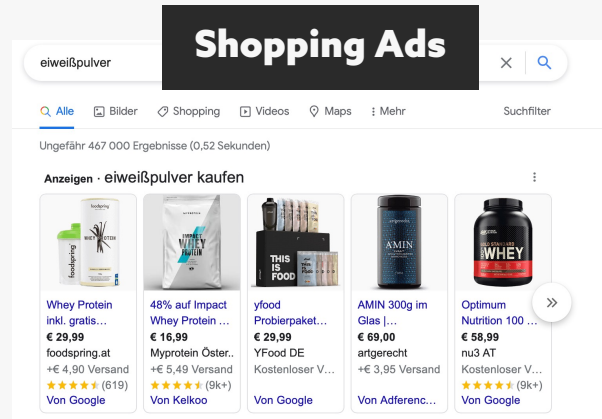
Shopping Ads

eiweißpulver

Alle Bilder Shopping Videos Maps Mehr Suchfilter

Ungefähr 467 000 Ergebnisse (0,52 Sekunden)

Anzeigen · eiweißpulver kaufen

foodspring WHEY PROTEIN

Whey Protein inkl. gratis...
€ 29,99
foodspring.at
+€ 4,90 Versand
★★★★★ (619)
Von Google

IMPACT WHEY PROTEIN

48% auf Impact Whey Protein ...
€ 16,99
Myprotein Öster..
+€ 5,49 Versand
★★★★★ (9k+)
Von Kelkoo

THIS IS FOOD

yfood Probierpaket...
€ 29,99
YFood DE
Kostenloser V...
Von Google

AMIN

AMIN 300g im Glas | ...
€ 69,00
artgerecht
+€ 3,95 Versand
Von Adferenc...

GOLD STANDARD 100% WHEY

Optimum Nutrition 100 ...
€ 58,99
nu3 AT
Kostenloser V...
★★★★★ (9k+)
Von Google